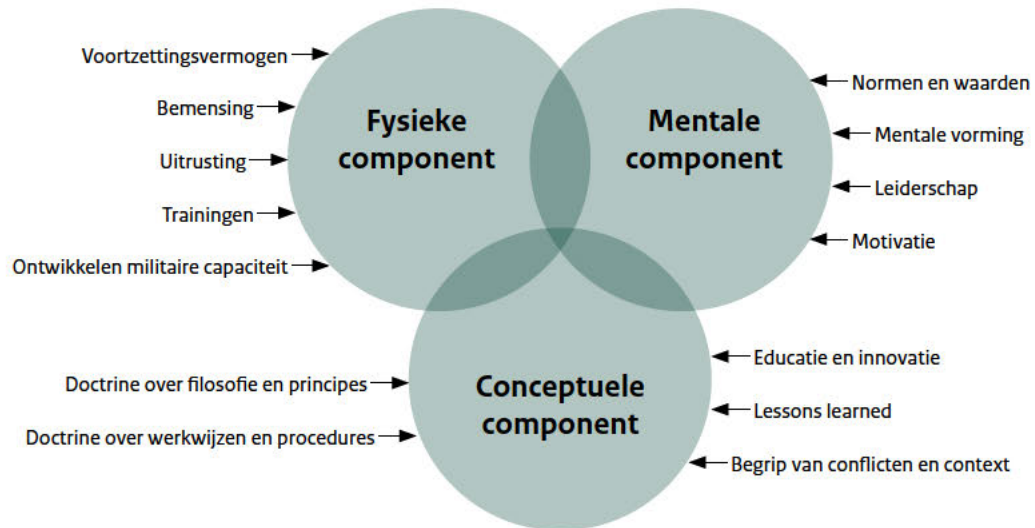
Voortzettingsvermogen

Bemensing

Uitrusting

Trainingen

Ontwikkelen militaire capaciteit

Fysieke component

Mentale component

Normen en waarden

Mentale vorming

Leiderschap

Motivatie

Doctrine over filosofie en principes

Doctrine over werkwijzen en procedures

Conceptuele component

Educatie en innovatie

Lessons learned

Begrip van conflicten en context